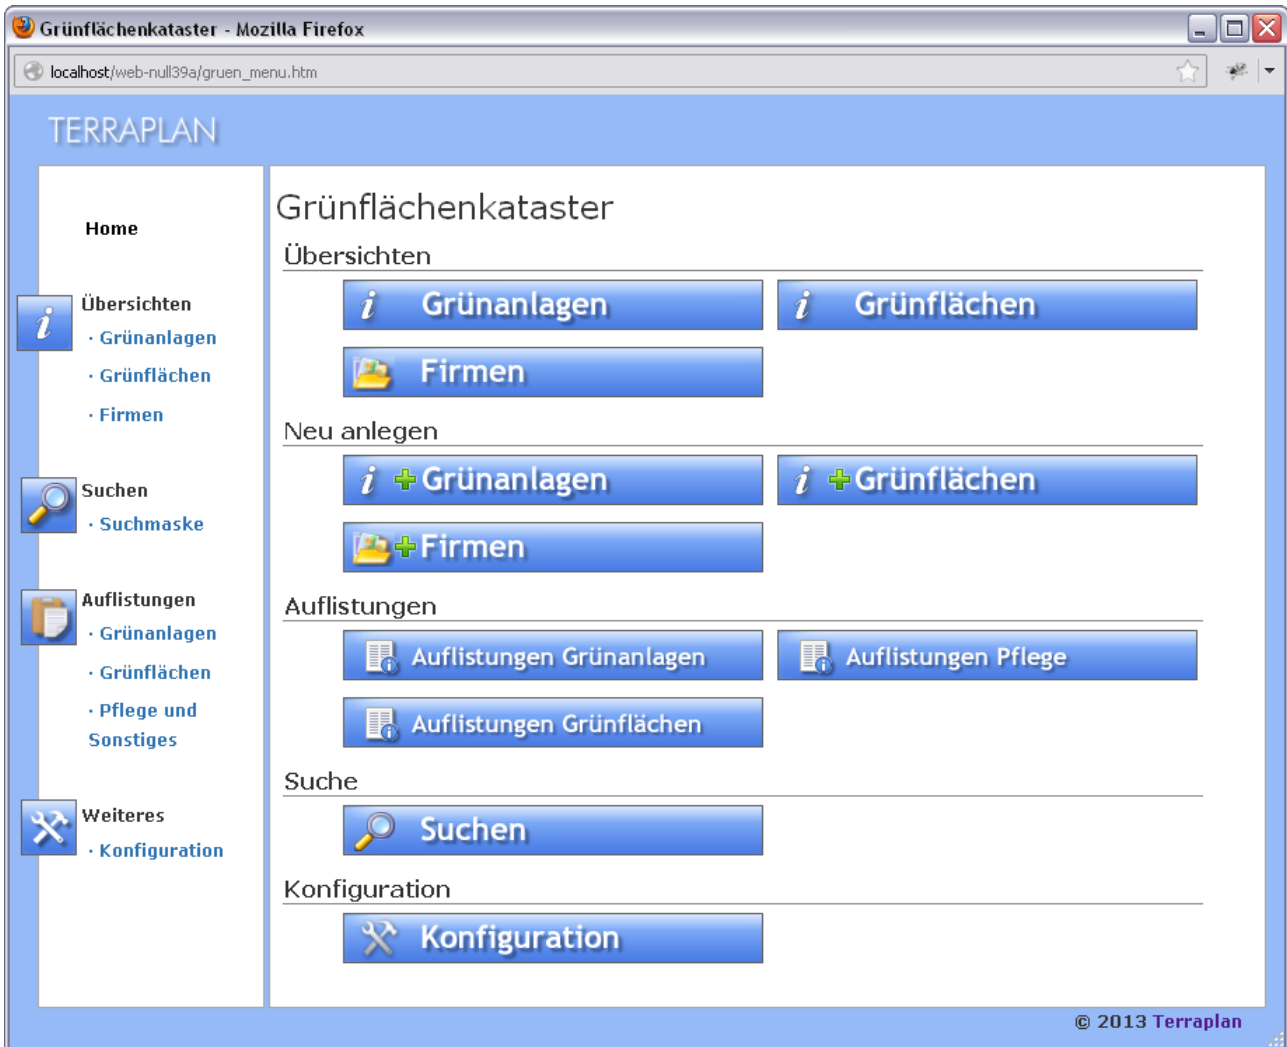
Grünflächenkataster - Mozilla Firefox

localhost/web-null39a/gruen_menu.htm

TERRAPLAN

Home

Übersichten
· Grünanlagen
· Grünflächen
· Firmen

Suchen
· Suchmaske

Auflistungen
· Grünanlagen
· Grünflächen
· Pflege und Sonstiges

Weiteres
· Konfiguration

Grünflächenkataster

Übersichten

Grünanlagen
Grünflächen
Firmen

Neu anlegen

Grünanlagen
Grünflächen
Firmen

Auflistungen

Auflistungen Grünanlagen
Auflistungen Pflege
Auflistungen Grünflächen

Suche

Suchen

Konfiguration

Konfiguration

© 2013 Terraplan